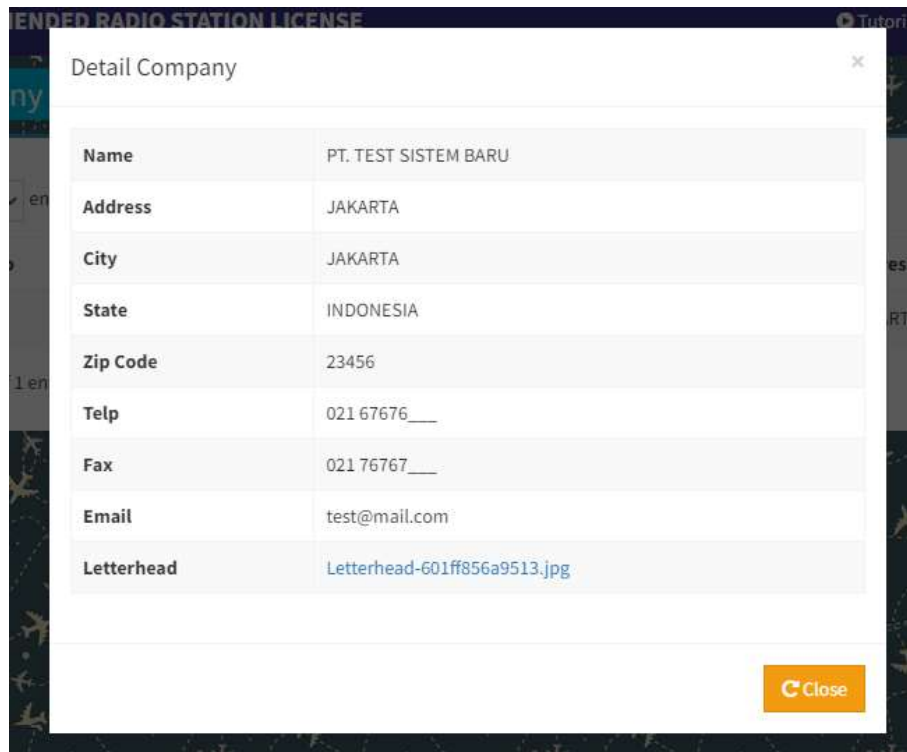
IENDED RADIO STATION LICENSE

Tutori

ny

en

1 en

Detail Company

×

| Name | PT. TEST SISTEM BARU |
|---|---|
| Address | JAKARTA |
| City | JAKARTA |
| State | INDONESIA |
| Zip Code | 23456 |
| Telp | 021 67676___ |
| Fax | 021 76767___ |
| Email | test@mail.com |
| Letterhead | Letterhead-601ff856a9513.jpg |

Close